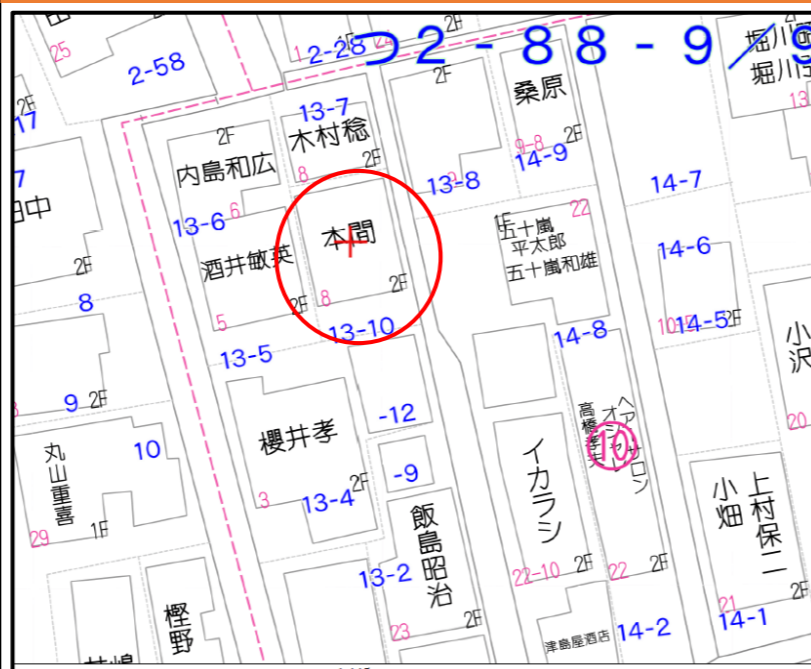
つ2-88-9/9

25
2-58
2-28
1
2F
堀川
堀川
13
17
7
田中
13-7
木村稔
2F
桑原
9-8
14-9
2F
2F
内島和広
2F
13-8
14-7
13-6
6
本間
1F
五十嵐
平太郎
五十嵐和雄
22
14-6
酒井敏英
2F
2F
8
2F
8
10
14-5
2F
小沢
5
13-10
14-8
13-5
ヘアーサロン
高橋
9
2F
-12
櫻井孝
イカラシ
10
20
丸山重喜
-9
小畑
上村保二
3
13-4
2F
29
1F
飯島昭治
13-2
22-10
2F
22
樫野
23
津島屋酒店
14-2
21
14-1